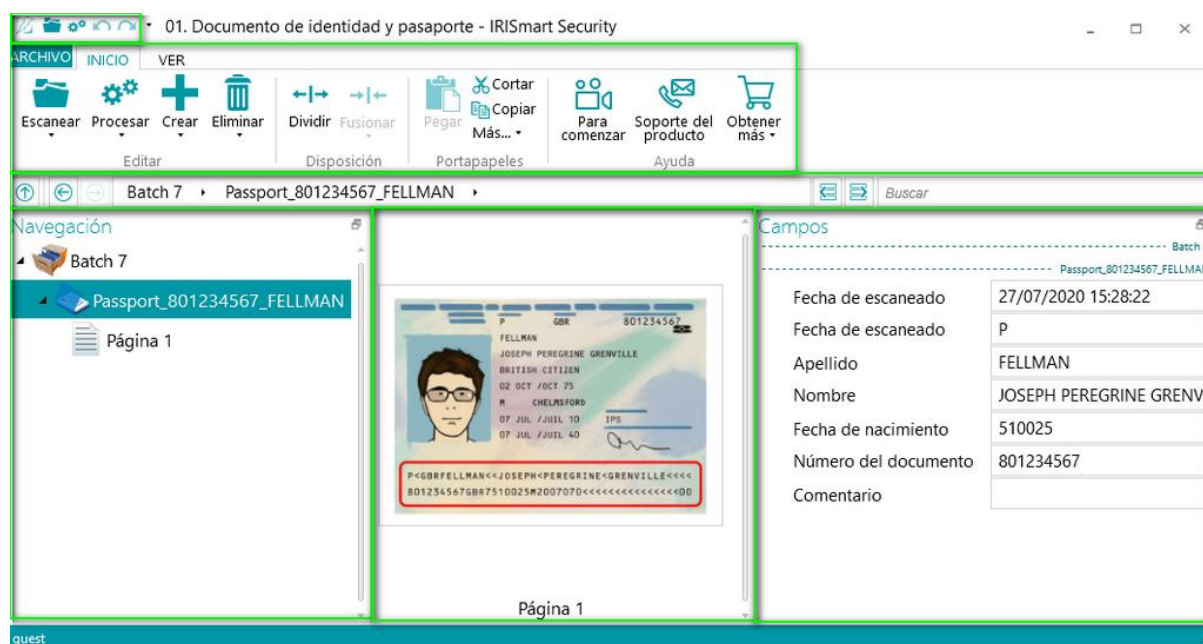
01. Documento de identidad y pasaporte - IRISmart Security

ARCHIVO INICIO VER

Escanear Procesar Crear Eliminar
Editar

Dividir Fusionar
Disposición

Pegar Cortar Copiar Más...
Portapapeles

Para comenzar Soporte del producto Obtener más
Ayuda

Batch 7 › Passport_801234567_FELLMAN ›

Buscar

Navegación

Batch 7
Passport_801234567_FELLMAN
Página 1

P GBR 801234567
FELLMAN
JOSEPH PEREGRINE GRENVILLE
BRITISH CITIZEN
02 OCT /OCT 75
M CHELMSFORD
07 JUL /JUIL 10 IPS
07 JUL /JUIL 40

P<GBRFELLMAN<<JOSEPH<PEREGRINE<GRENVILLE<<<<
801234567GBR7510025M2007070<<<<<<<<<<<<<<00

Página 1

Campos
Batch
Passport_801234567_FELLMAN

| | |
|---|---|
| Fecha de escaneado | 27/07/2020 15:28:22 |
| Fecha de escaneado | P |
| Apellido | FELLMAN |
| Nombre | JOSEPH PEREGRINE GRENV |
| Fecha de nacimiento | 510025 |
| Número del documento | 801234567 |
| Comentario | |

guest